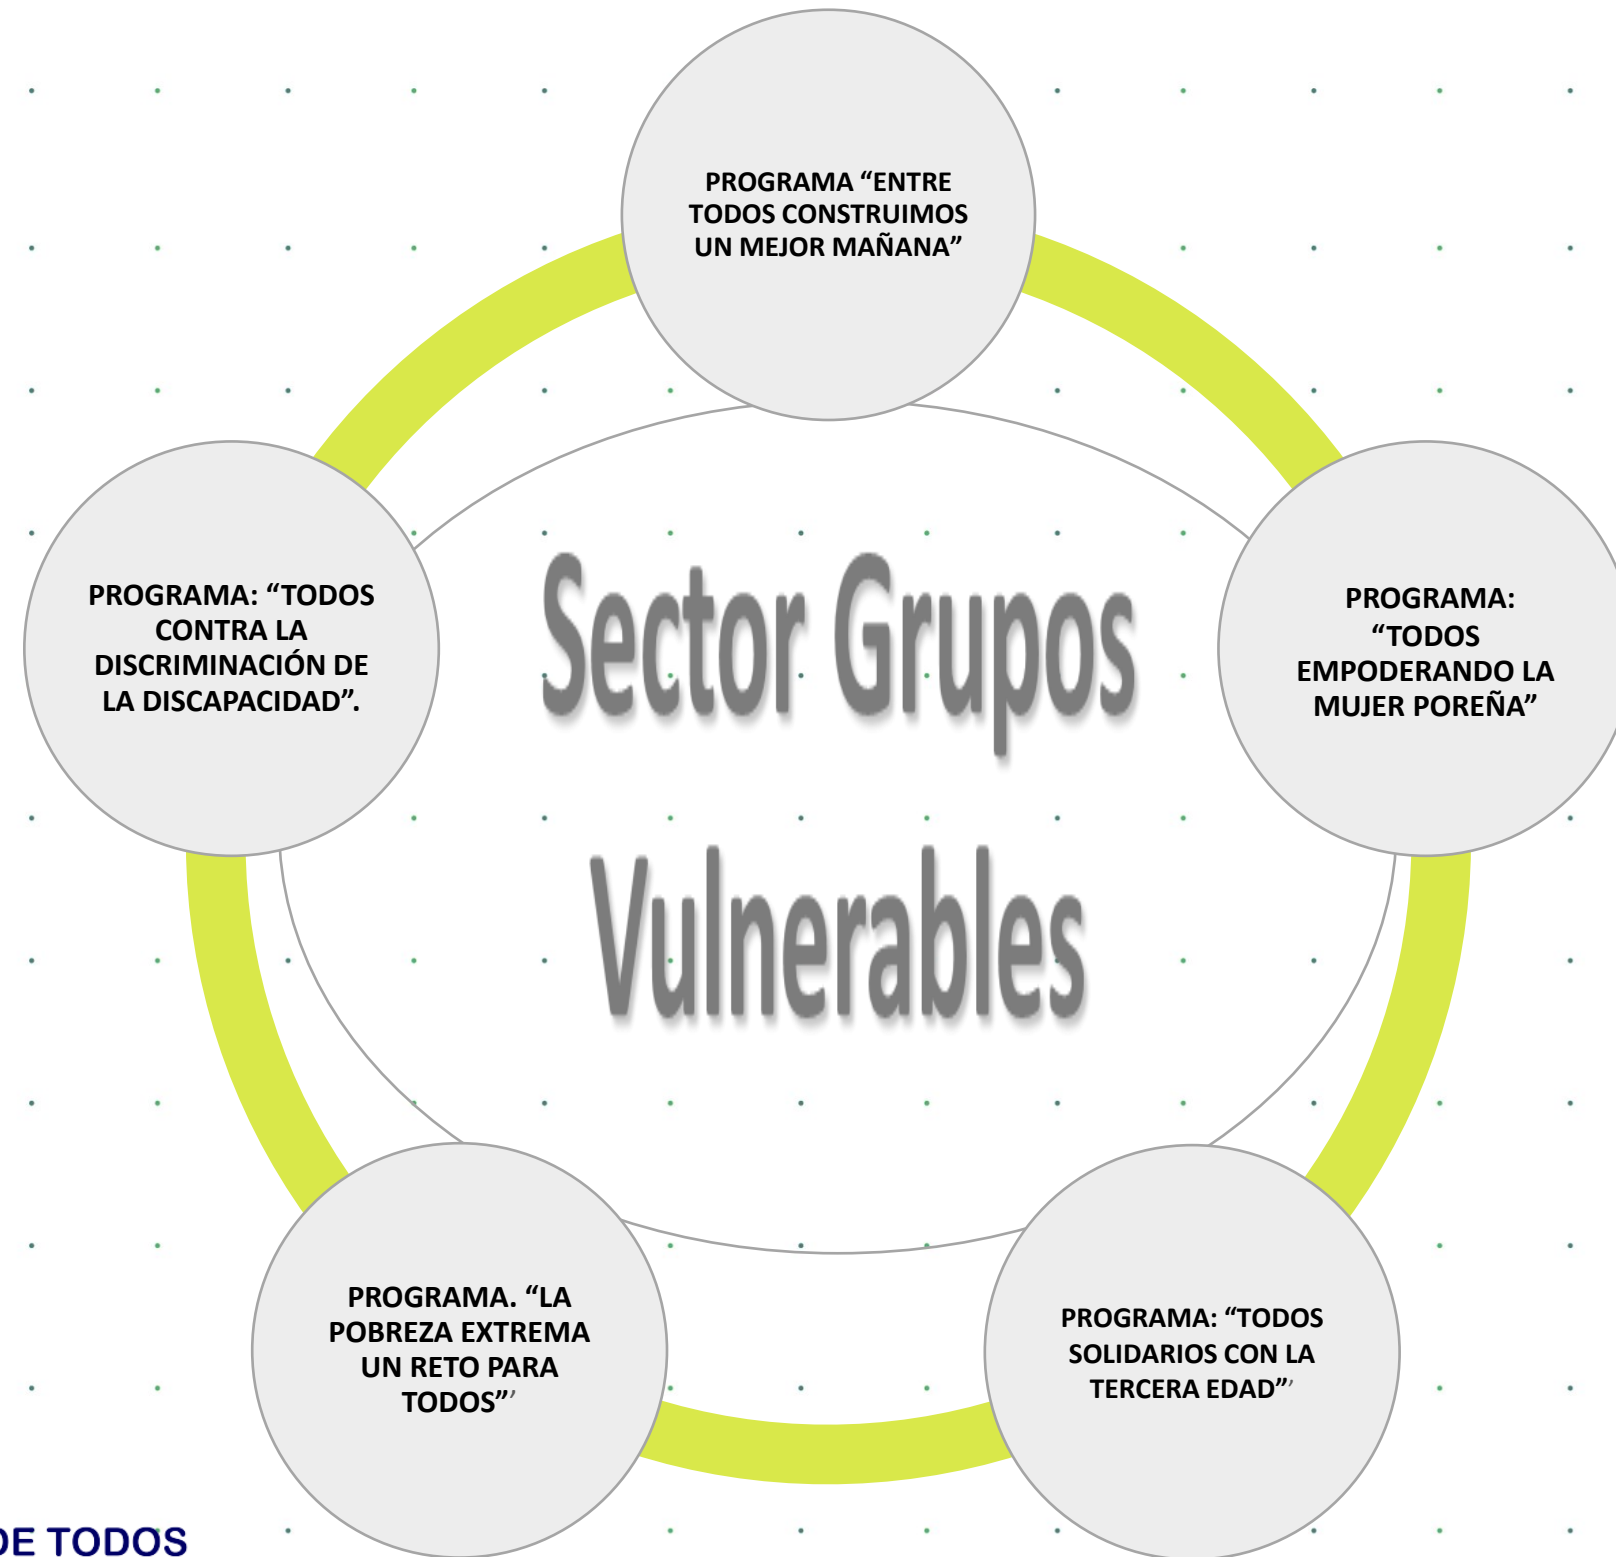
PROGRAMA “ENTRE TODOS CONSTRUIMOS UN MEJOR MAÑANA”

PROGRAMA: “TODOS CONTRA LA DISCRIMINACIÓN DE LA DISCAPACIDAD”.

Sector Grupos Vulnerables

PROGRAMA: “TODOS EMPODERANDO LA MUJER POREÑA”

PROGRAMA. “LA POBREZA EXTREMA UN RETO PARA TODOS”’

PROGRAMA: “TODOS SOLIDARIOS CON LA TERCERA EDAD”’

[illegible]E TODOS